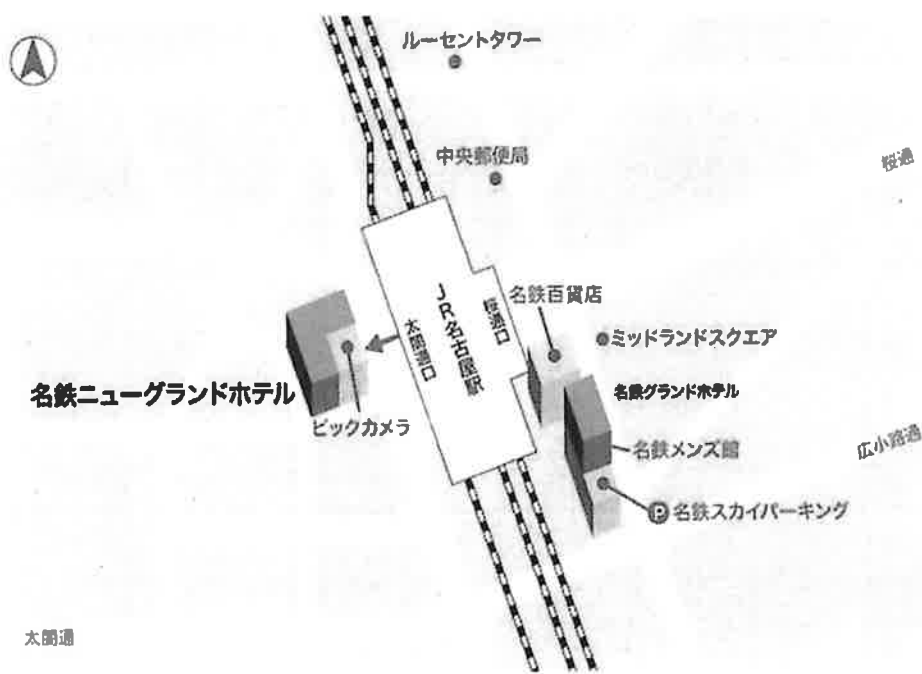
ルーセントタワー

中央郵便局

桜通

JR名古屋駅

太閤通口

桜通口

名鉄百貨店

ミッドランドスクエア

名鉄グランドホテル

名鉄ニューグランドホテル

ビックカメラ

名鉄メンズ館

広小路通

P 名鉄スカイパーキング

太閤通